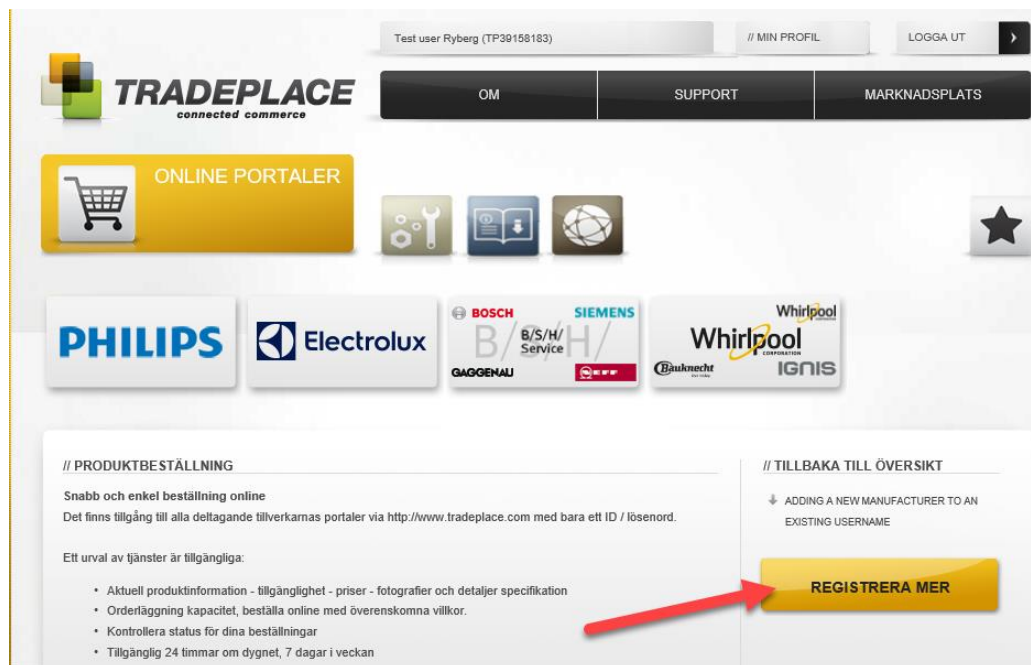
Test user Ryberg (TP39158183)

// MIN PROFIL

LOGGA UT

TRADEPLACE
connected commerce

OM

SUPPORT

MARKNADSPLATS

ONLINE PORTALER

PHILIPS

Electrolux

BOSCH

SIEMENS

B/S/H/

B/S/H/ Service

GAGGENAU

NEFF

Whirlpool

Whirlpool CORPORATION

Bauknecht

IGNIS

// PRODUKTBESTÄLLNING

Snabb och enkel beställning online
Det finns tillgång till alla deltagande tillverkarnas portaler via http://www.tradeplace.com med bara ett ID / lösenord.

Ett urval av tjänster är tillgängliga:

• Aktuell produktinformation - tillgänglighet - priser - fotografier och detaljer specifikation
• Orderläggning kapacitet, beställa online med överenskomna villkor.
• Kontrollera status för dina beställningar
• Tillgänglig 24 timmar om dygnet, 7 dagar i veckan

// TILLBAKA TILL ÖVERSIKT

ADDING A NEW MANUFACTURER TO AN EXISTING USERNAME

REGISTRERA MER